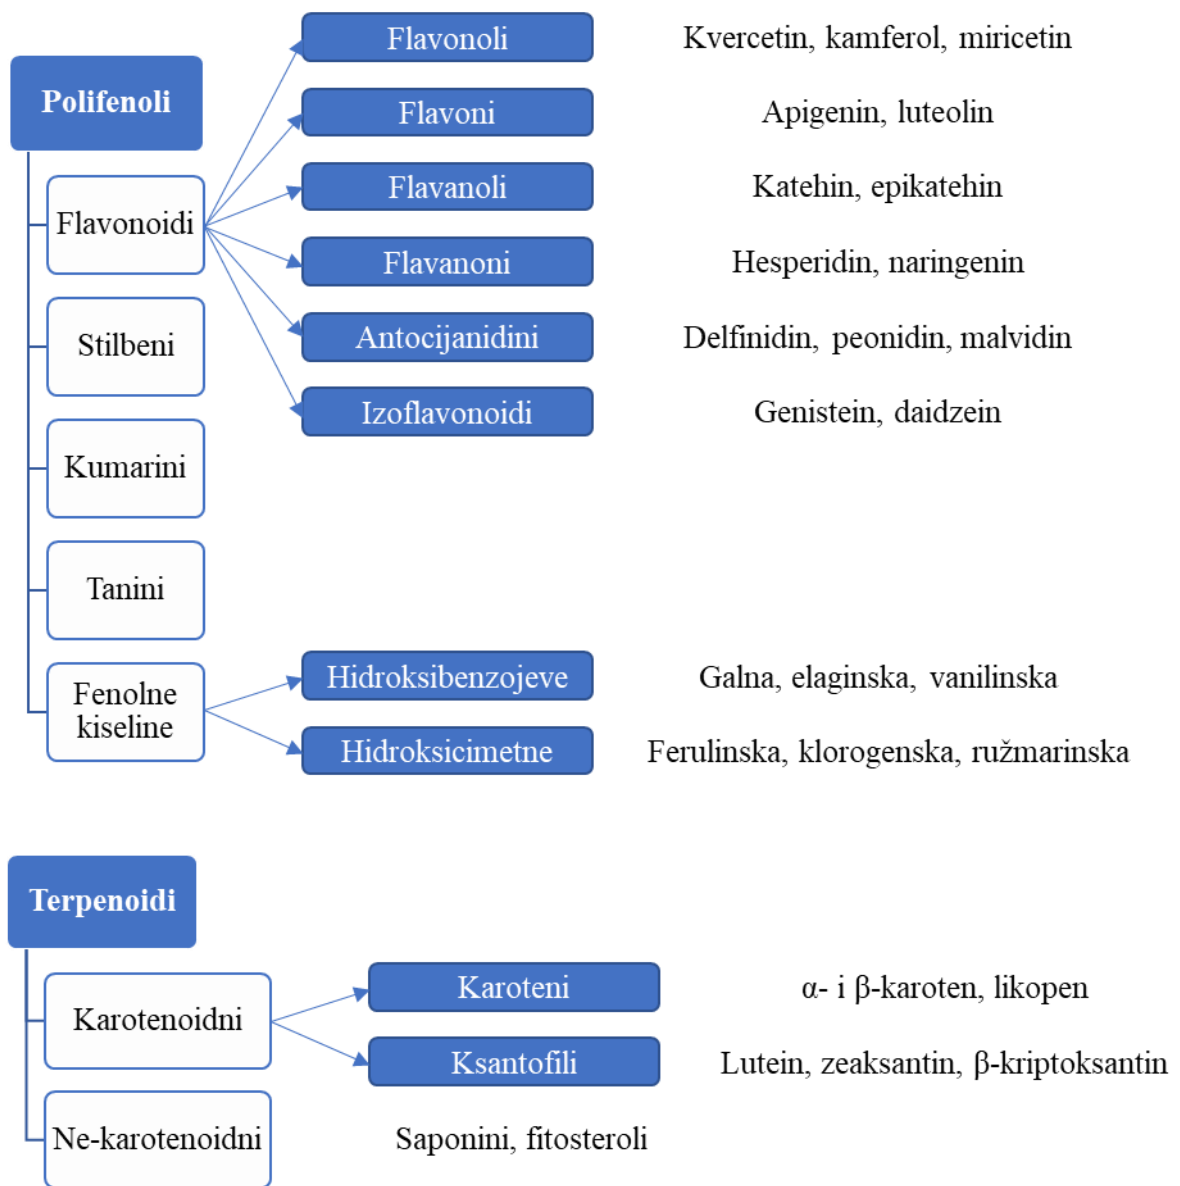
Polifenoli

Flavonoidi

Flavonoli
Kvercetin, kamferol, miricetin

Flavoni
Apigenin, luteolin

Flavanoli
Katehin, epikatehin

Flavanoni
Hesperidin, naringenin

Antocijanidini
Delfinidin, peonidin, malvidin

Izoflavonoidi
Genistein, daidzein

Stilbeni

Kumarini

Tanini

Fenolne kiseline

Hidroksibenzojeve
Galna, elaginska, vanilinska

Hidroksicimetne
Ferulinska, klorogenska, ružmarinska

Terpenoidi

Karotenoidni

Karoteni
α- i β-karoten, likopen

Ksantofili
Lutein, zeaksantin, β-kriptoksantin

Ne-karotenoidni
Saponini, fitosteroli